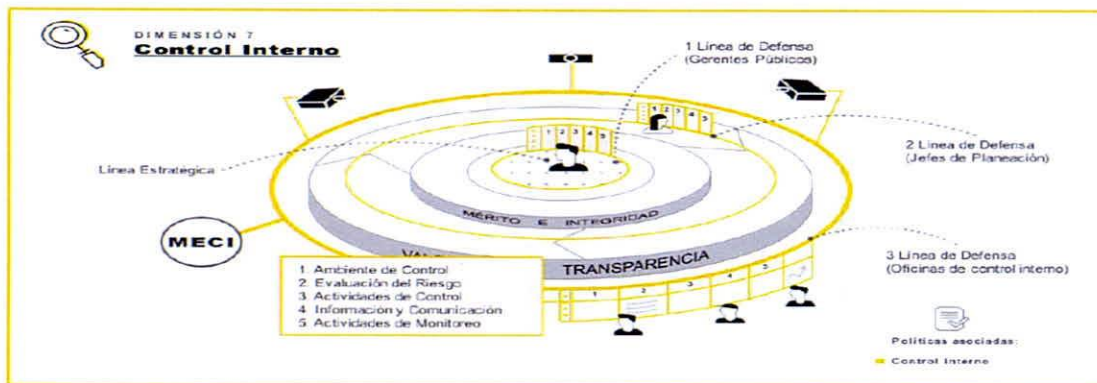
DIMENSIÓN 7
Control Interno

1 Línea de Defensa
(Gerentes Públicos)

2 Línea de Defensa
(Jefes de Planeación)

Línea Estratégica

1 2 3 4 5

1 2 3 4 5

MÉRITO E INTEGRIDAD

MECI

VAL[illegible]

TRANSPARENCIA

3 Línea de Defensa
(Oficinas de control interno)

1. Ambiente de Control
2. Evaluación del Riesgo
3. Actividades de Control
4. Información y Comunicación
5. Actividades de Monitoreo

1 2 3 4 5

Políticas asociadas:

Control Interno